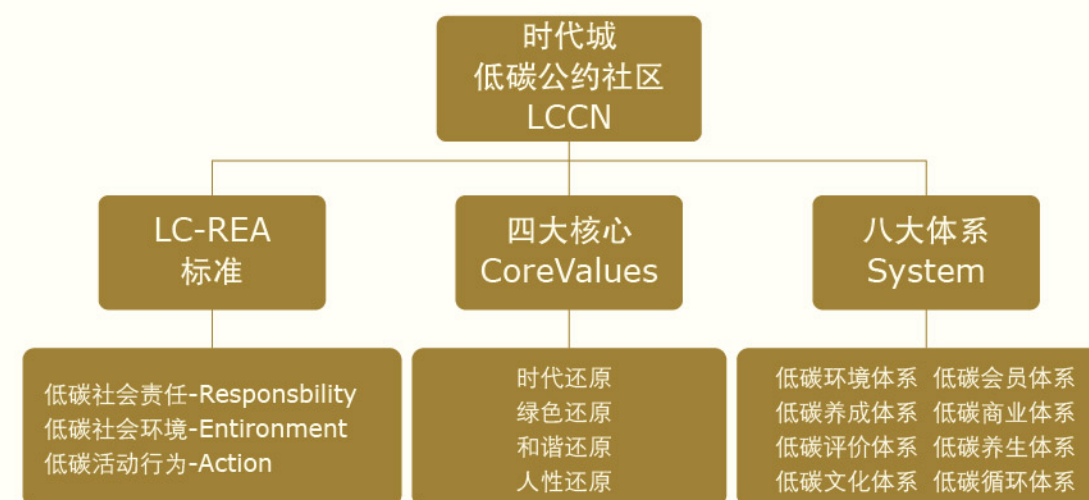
时代城
低碳公约社区
LCCN

LC-REA
标准

四大核心
CoreValues

八大体系
System

低碳社会责任-Responsbility
低碳社会环境-Entironment
低碳活动行为-Action

时代还原
绿色还原
和谐还原
人性还原

低碳环境体系 低碳会员体系
低碳养成体系 低碳商业体系
低碳评价体系 低碳养生体系
低碳文化体系 低碳循环体系